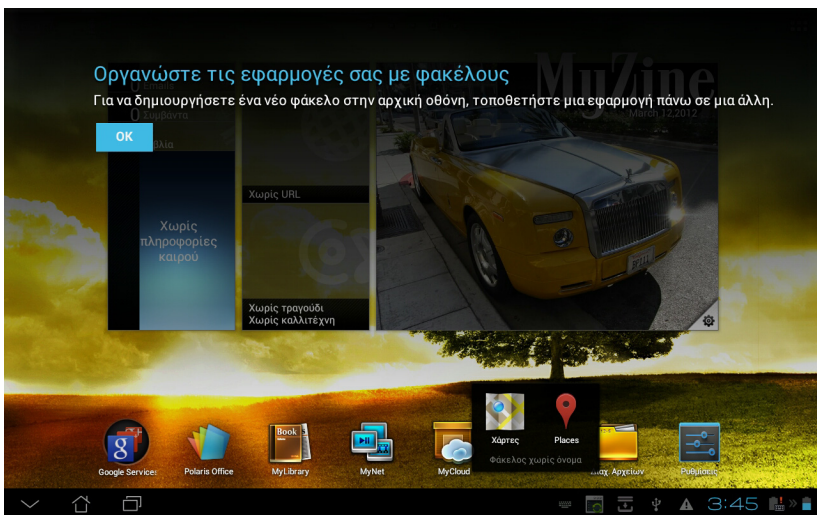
Οργανώστε τις εφαρμογές σας με φακέλους

Για να δημιουργήσετε ένα νέο φάκελο στην αρχική οθόνη, τοποθετήστε μια εφαρμογή πάνω σε μια άλλη.

OK

MyZine

March 12,2012

0 Emails
0 Συμβάντα
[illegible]βλία

Χωρίς πληροφορίες καιρού

Χωρίς URL

Χωρίς τραγούδι
Χωρίς καλλιτέχνη

Χάρτες

Places

Φάκελος χωρίς όνομα

Google Services

Polaris Office

Book

MyLibrary

MyNet

MyCloud

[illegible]λος Αρχείων

Ρυθμίσεις

3:45